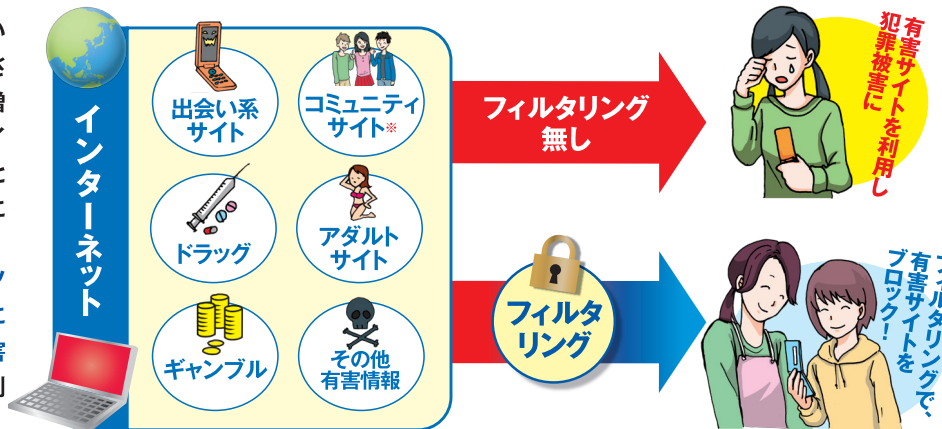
インターネット

出会い系サイト

コミュニティサイト※

ドラッグ

アダルトサイト

ギャンブル

その他有害情報

フィルタリング無し

有害サイトを利用し犯罪被害に

フィルタリング

フィルタリングで、有害サイトをブロック！